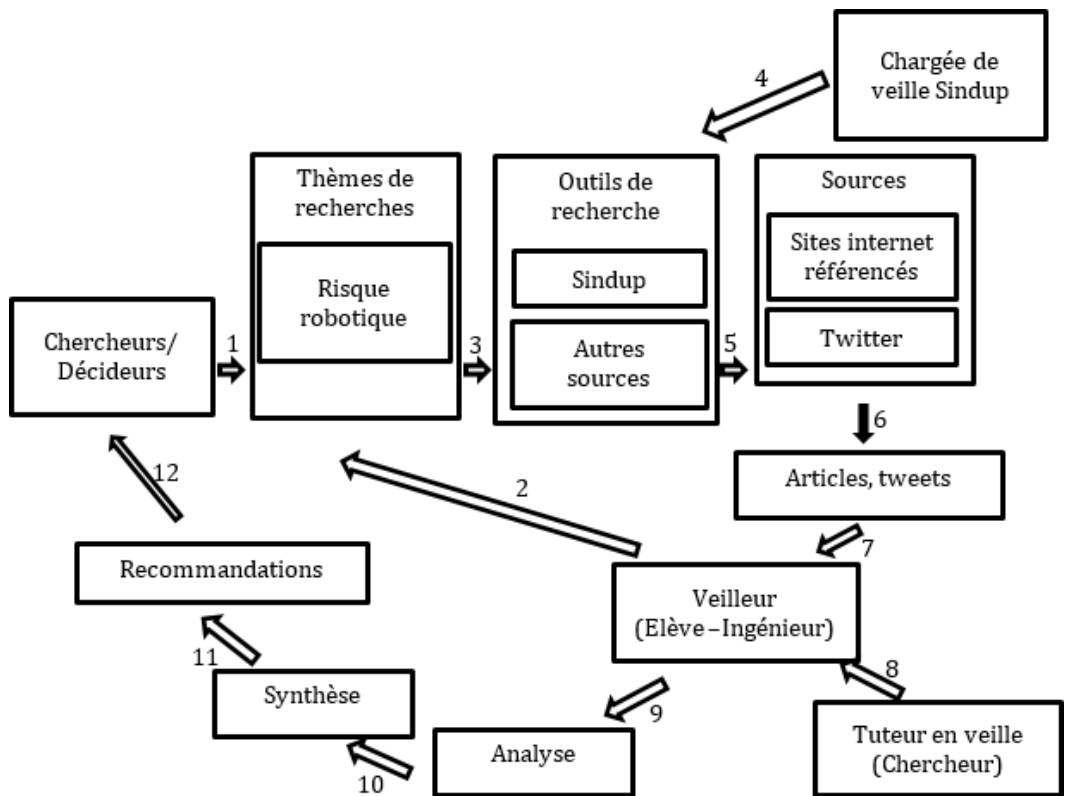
Chargée de veille Sindup

4

Thèmes de recherches

Risque robotique

Outils de recherche

Sindup

Autres sources

Sources

Sites internet référencés

Twitter

Chercheurs/ Décideurs

1

3

5

6

Articles, tweets

2

12

7

Recommandations

Veilleur (Elève – Ingénieur)

11

8

Synthèse

9

Analyse

Tuteur en veille (Chercheur)

10